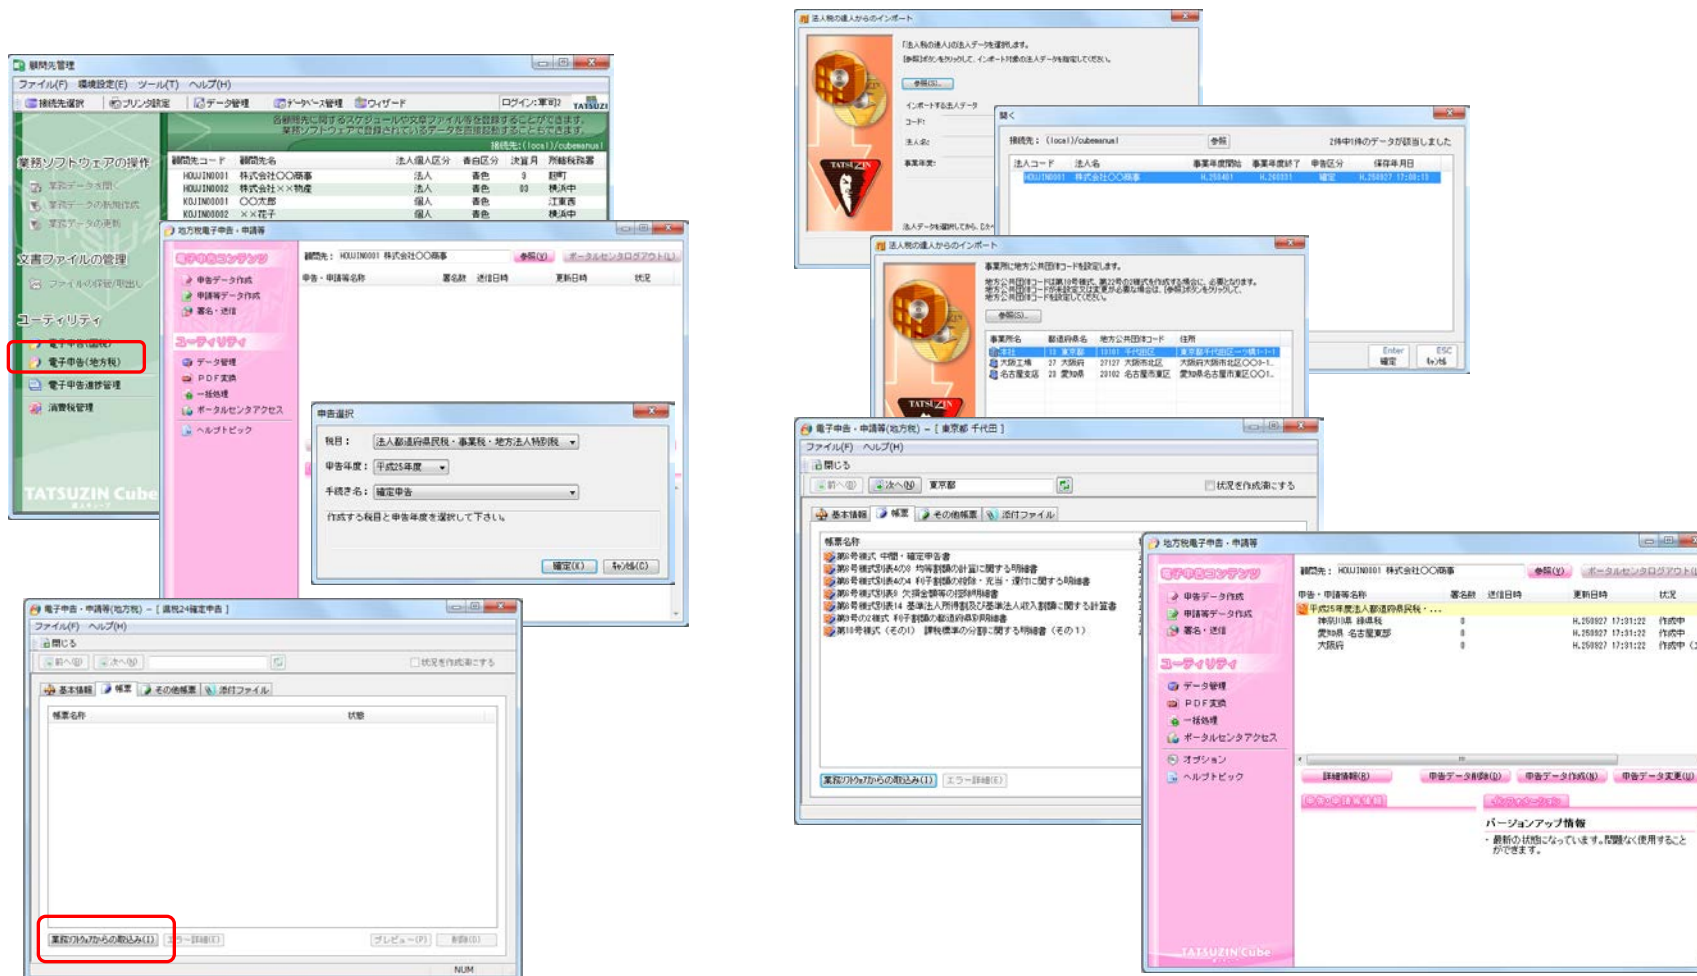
顧問先管理
ファイル(F) 環境設定(E) ツール(T) ヘルプ(H)
接続先選択 プリンタ設定 データ管理 データベース管理 ウィザード
ログイン:軍司
各顧問先に関するスケジュールや文書ファイル等を登録することができます。
業務ソフトウェアで登録されている各データを直接起動することもできます。
接続先:(local)/cubemenu
業務ソフトウェアの操作
文書ファイルの管理
ユーティリティ
電子申告(地方税)
電子申告進捗管理
消費税管理
TATSUZIN Cube

| 顧問先コード | 顧問先名 | 法人個人区分 | 青白区分 | 決算月 | 所轄税務署 |
|---|---|---|---|---|---|
| HOUJIN0001 | 株式会社〇〇商事 | 法人 | 青色 | 3 | 麹町 |
| HOUJIN0002 | 株式会社××物産 | 法人 | 青色 | 03 | 横浜中 |
| KOJIN00001 | 〇〇太郎 | 個人 | 青色 | | 江東西 |
| KOJIN00002 | ××花子 | 個人 | 青色 | | 横浜中 |

地方税電子申告・申請等
電子申告コンテンツ
申告データ作成
申請等データ作成
署名・送信
ユーティリティ
データ管理
PDF変換
一括処理
ポータルセンタアクセス
ヘルプトピック
顧問先: HOUJIN0001 株式会社〇〇商事 参照(V) ポータルセンタログアウト(L)
申告・申請等名称 署名数 送信日時 更新日時 状況

申告選択
税目: 法人都道府県民税・事業税・地方法人特別税
申告年度: 平成25年度
手続き名: 確定申告
作成する税目と申告年度を選択して下さい。
確定(K) キャンセル(C)

電子申告・申請等(地方税) - [ 適用24確定申告 ]
ファイル(F) ヘルプ(H)
閉じる
前へ(P) 次へ(N)
状況を作成済にする
基本情報 帳票 その他帳票 添付ファイル
帳票名称 状態
業務ソフトウェアからの取込み(I) エラー詳細(E) プレビュー(P) 削除(D)
NUM

法人税の達人からのインポート
「法人税の達人」の法人データを選択します。
[参照]ボタンをクリックして、インポート対象の法人データを指定してください。
参照(S)...
インポートする法人データ
コード:
法人名:
事業年度:
法人データを選択してから、[次へ]

開く
接続先: (local)/cubemenu 参照
2件中1件のデータが該当しました
| 法人コード | 法人名 | 事業年度開始 | 事業年度終了 | 申告区分 | 保存年月日 |
|---|---|---|---|---|---|
| HOUJIN0001 | 株式会社〇〇商事 | H.250401 | H.260331 | 確定 | H.250927 17:08:15 |
Enter 確定 ESC キャンセル

法人税の達人からのインポート
事業所に地方公共団体コードを設定します。
地方公共団体コードは第10号様式、第22号の2様式を作成する場合に、必要となります。
地方公共団体コードを設定して下さい。
参照(S)...
| 事業所名 | 都道府県名 | 地方公共団体コード | 住所 |
|---|---|---|---|
| 本社 | 13 東京都 | 13101 千代田区 | 東京都千代田区一ツ橋1-1-1 |
| 大阪工場 | 27 大阪府 | 27127 大阪市北区 | 大阪府大阪市北区〇〇1-1... |
| 名古屋支店 | 23 愛知県 | 23102 名古屋市東区 | 愛知県名古屋市東区〇〇1... |

電子申告・申請等(地方税) - [ 東京都 千代田 ]
ファイル(F) ヘルプ(H)
閉じる
前へ(P) 次へ(N) 東京都
状況を作成済にする
基本情報 帳票 その他帳票 添付ファイル
帳票名称
第6号様式 中間・確定申告書
第6号様式別表4の3 均等割額の計算に関する明細書
第6号様式別表4の4 利子割額の控除・充当・還付に関する明細書
第6号様式別表9 欠損金額等の控除明細書
第6号様式別表14 基準法人所得割額及び基準法人収入割額に関する計算書
第9号の2様式 利子割額の都道府県別明細書
第10号様式(その1) 課税標準の分割に関する明細書(その1)
業務ソフトウェアからの取込み(I) エラー詳細(E)

地方税電子申告・申請等
電子申告コンテンツ
申告データ作成
申請等データ作成
署名・送信
ユーティリティ
データ管理
PDF変換
一括処理
ポータルセンタアクセス
オプション
ヘルプトピック
顧問先: HOUJIN0001 株式会社〇〇商事 参照(V) ポータルセンタログアウト(L)
| 申告・申請等名称 | 署名数 | 送信日時 | 更新日時 | 状況 |
|---|---|---|---|---|
| 平成25年度法人都道府県民税・... | | | | |
| 神奈川県 藤沢税 | 0 | | H.250927 17:31:22 | 作成中 |
| 愛知県 名古屋東部 | 0 | | H.250927 17:31:22 | 作成中 |
| 大阪府 | 0 | | H.250927 17:31:22 | 作成中 |
詳細情報(R) 申告データ削除(D) 申告データ作成(N) 申告データ変更(U)
バージョンアップ情報
・最新の状態になっています。問題なく使用することができます。
TATSUZIN Cube